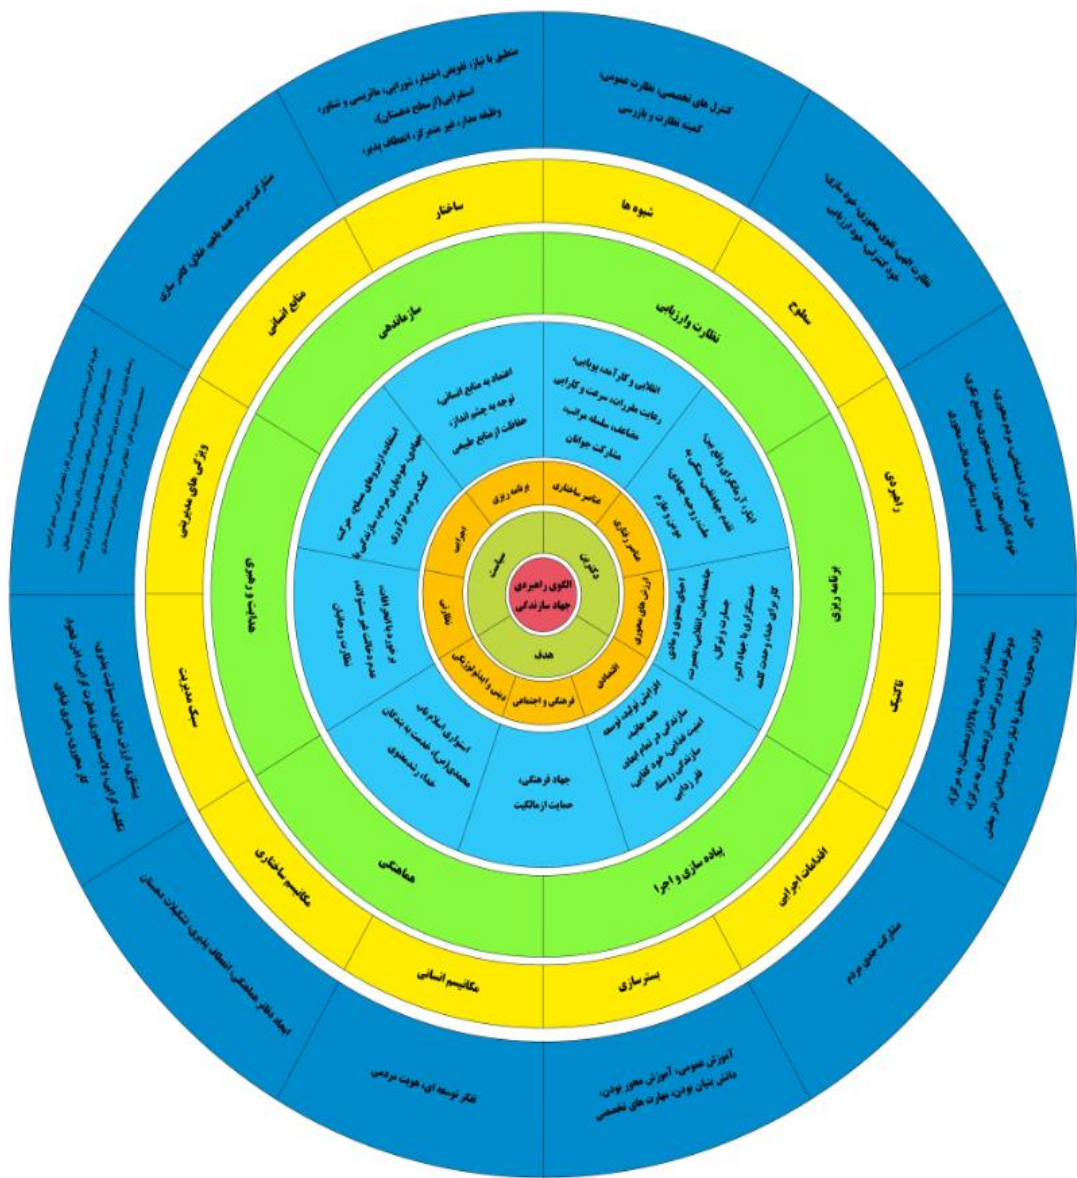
الگوی راهبردی جهاد سازندگی

ذکرین
هدف
سیاست

عناصر ساختاری
عناصر رفتاری
ارزش های محوری
اقتصادی
فرهنگی و اجتماعی
دینی و ایدئولوژیک
نظامی
امنیتی
برنامه ریزی

اعتماد به منابع انسانی، توجه به چشم انداز، حفاظت از منابع طبیعی
انقلابی و کارآمد بودن، رعایت مقررات، سرعت و کارایی، مشارکت جوانان
ابزار آزمایشگری در واقع بین، تقدم خودکفایی، حس به ملت، نظام
مبانی معنوی و مادی، شایسته سالاری، مشارکت، اعتقاد به جهاد
افزایش تولید، توسعه، سازندگی در تمام ابعاد، امنیت غذایی، خودکفایی، فقرزدایی
جهاد فرهنگی، حمایت از مالکیت
استواری اسلام ناب، محمدی(ص)، خدمت به بندگان خدا، رشد معنوی
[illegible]
استفاده از نیروهای بسیج، حرکت جهادی، خودباوری مردم

سازماندهی
نظارت و ارزیابی
برنامه ریزی
پیاده سازی و اجرا
هماهنگی
هدایت و رهبری

ساختار
شیوه ها
سطوح
راهبردی
تاکتیک
اقدامات اجرایی
بسترسازی
مکانیسم انسانی
مکانیسم ساختاری
سبک مدیریت
ویژگی های مدیریتی
منابع انسانی

منعطف با نیاز، تفویض اختیار، شورایی، ماتریسی و شناور، استقرایی (از سطح دهستان)، وظیفه مدار، غیر متمرکز، انعطاف پذیر
کنترل های تخصصی، نظارت عمومی، کمیته نظارت و بازرسی
نظارت الهی، تقوی محوری، خودسازی، خود کنترلی، خود ارزیابی
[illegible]
منعطف از پایین به بالا، برنامه ریزی از دهستان به مرکز، توازن محوری، منطبق با نیاز مردم
مشارکت حداکثری مردم
آموزش عمومی، آموزش محور بودن، دانش بنیان بودن، مهارت های تخصصی
تفکر توسعه ای، هویت مردمی
ایجاد دفاتر هماهنگی، انعطاف پذیری، تشکیلات دهستان
مشارکتی، ارزش مداری، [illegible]، کار محوری، رهبری فکری
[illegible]
مشارکت مردم، همه باهم، تلاش، کادر سازی